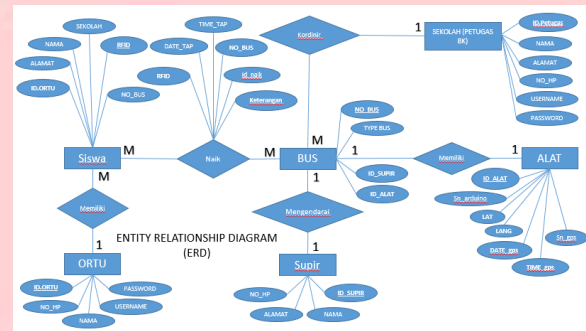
SEKOLAH
NAMA
RFID
ALAMAT
ID.ORTU
NO_BUS
Siswa
M
M
Memiliki
1
ORTU
ID.ORTU
PASSWORD
NO_HP
USERNAME
NAMA
TIME_TAP
DATE_TAP
NO_BUS
RFID
Id_naik
Keterangan
Naik
M
Kordinir
1
SEKOLAH (PETUGAS BK)
ID.Petugas
NAMA
ALAMAT
NO_HP
USERNAME
PASSWORD
NO_BUS
TYPE BUS
M
BUS
1
ID_SUPIR
ID_ALAT
1
Mengendarai
1
Supir
NO_HP
ID_SUPIR
ALAMAT
NAMA
ENTITY RELATIONSHIP DIAGRAM (ERD)
Memiliki
1
ALAT
ID_ALAT
Sn_arduino
LAT
LANG
DATE_gps
Sn_gps
TIME_gps